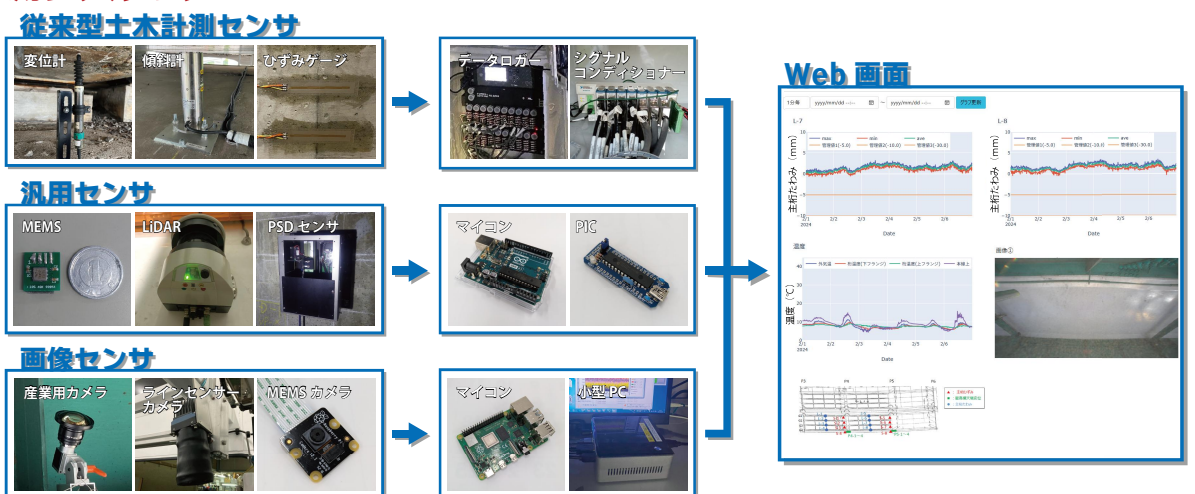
従来型土木計測センサ

変位計

傾斜計

ひずみゲージ

データロガー

シグナル コンディショナー

汎用センサ

MEMS

LiDAR

PSD センサ

マイコン

PIC

画像センサ

産業用カメラ

ラインセンサーカメラ

MEMS カメラ

マイコン

小型 PC

Web 画面

グラフ更新

L-7

L-8

max

min

ave

主桁たわみ (mm)

Date

2024

温度

温度 (℃)

画像①